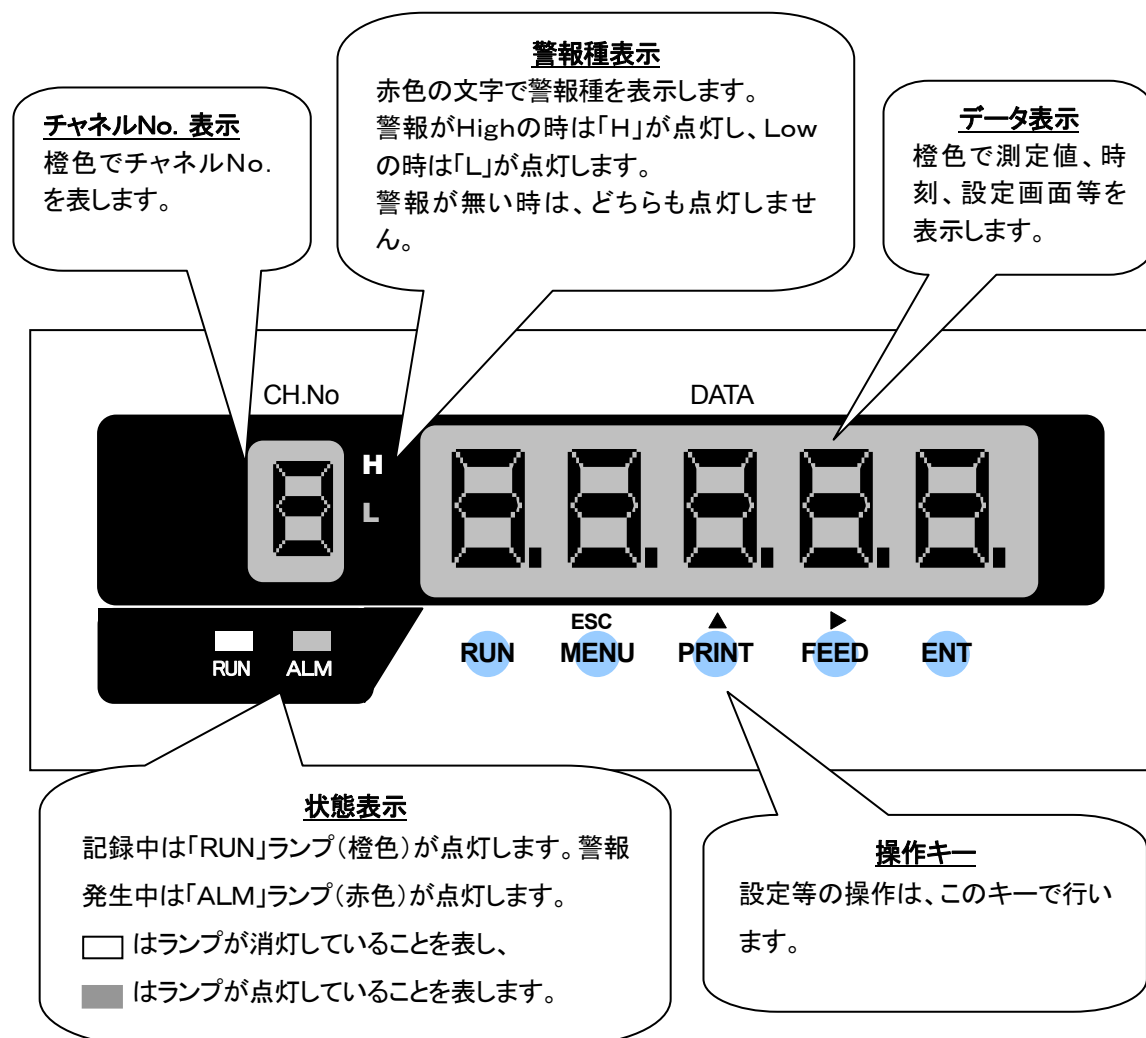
チャネルNo. 表示
橙色でチャネルNo.を表します。

警報種表示
赤色の文字で警報種を表示します。
警報がHighの時は「H」が点灯し、Lowの時は「L」が点灯します。
警報が無い時は、どちらも点灯しません。

データ表示
橙色で測定値、時刻、設定画面等を表示します。

CH.No

DATA

H
L

RUN ALM

ESC
RUN MENU
▲
PRINT
▶
FEED ENT

状態表示
記録中は「RUN」ランプ(橙色)が点灯します。警報発生中は「ALM」ランプ(赤色)が点灯します。
はランプが消灯していることを表し、
はランプが点灯していることを表します。

操作キー
設定等の操作は、このキーで行います。